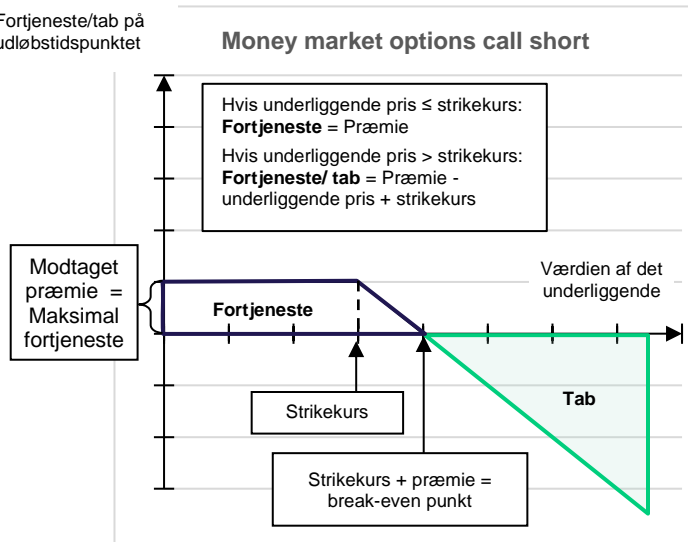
Fortjeneste/tab på
udløbstidspunktet

Money market options call short

Hvis underliggende pris ≤ strikekurs:
**Fortjeneste** = Præmie
Hvis underliggende pris > strikekurs:
**Fortjeneste/ tab** = Præmie - underliggende pris + strikekurs

Modtaget præmie = Maksimal fortjeneste

Værdien af det underliggende

Fortjeneste

Tab

Strikekurs

Strikekurs + præmie = break-even punkt